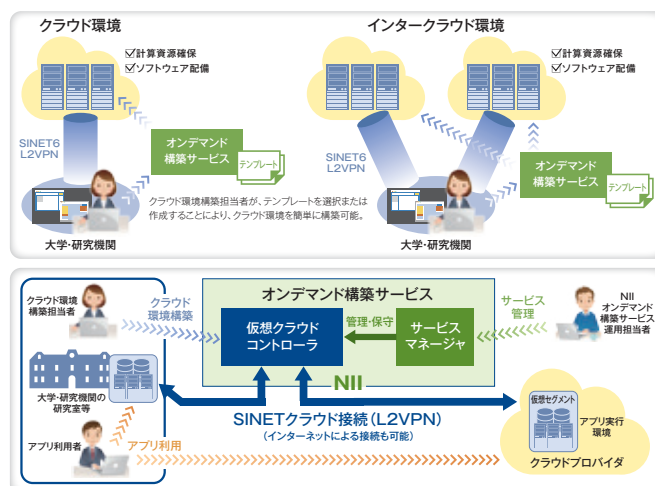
クラウド環境

☑計算資源確保
☑ソフトウェア配備

SINET6
L2VPN

オンデマンド
構築サービス

テンプレート

クラウド環境構築担当者が、テンプレートを選択または作成することにより、クラウド環境を簡単に構築可能。

大学・研究機関

インタークラウド環境

☑計算資源確保
☑ソフトウェア配備

☑計算資源確保
☑ソフトウェア配備

SINET6
L2VPN

オンデマンド
構築サービス

テンプレート

大学・研究機関

オンデマンド構築サービス

クラウド環境
構築担当者

クラウド
環境構築

仮想クラウド
コントローラ

管理・保守

サービス
マネージャ

サービス
管理

NII
オンデマンド
構築サービス
運用担当者

大学・研究機関の
研究室等

NII

SINETクラウド接続（L2VPN）
（インターネットによる接続も可能）

仮想セグメント

アプリ実行
環境

アプリ利用者

アプリ利用

クラウドプロバイダ